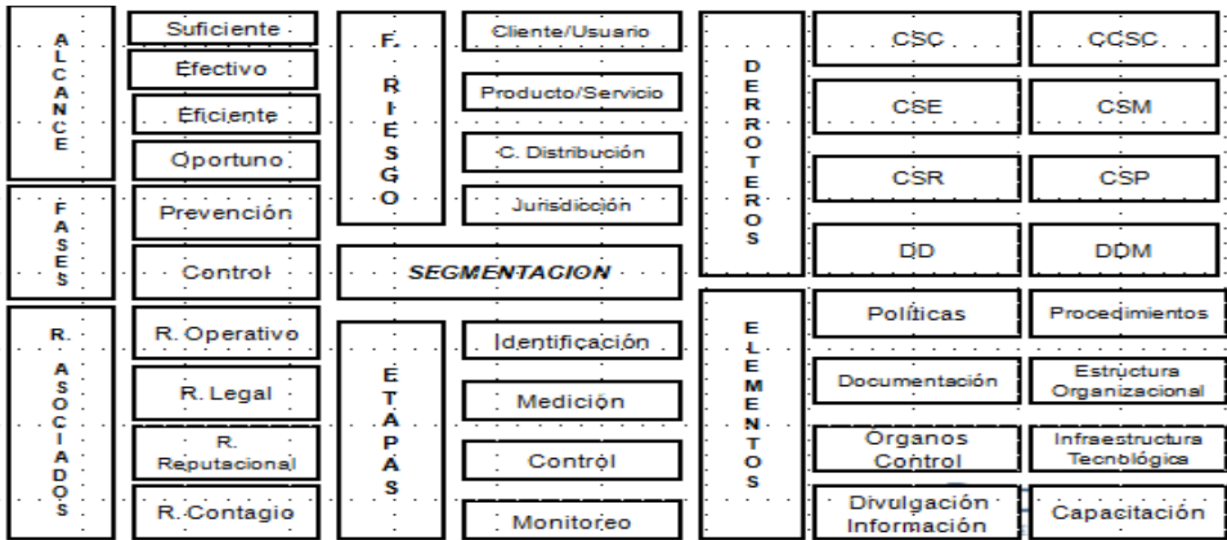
ALCANCE

Suficiente

Efectivo

Eficiente

Oportuno

FASES

Prevención

Control

R. ASOCIADOS

R. Operativo

R. Legal

R. Reputacional

R. Contagio

F. RIESGO

Cliente/Usuario

Producto/Servicio

C. Distribución

Jurisdicción

SEGMENTACION

ETAPAS

Identificación

Medición

Control

Monitoreo

DERROTEROS

CSC

CCSC

CSE

CSM

CSR

CSP

DD

DDM

ELEMENTOS

Políticas

Procedimientos

Documentación

Estructura Organizacional

Organos Control

Infraestructura Tecnológica

Divulgación Información

Capacitación